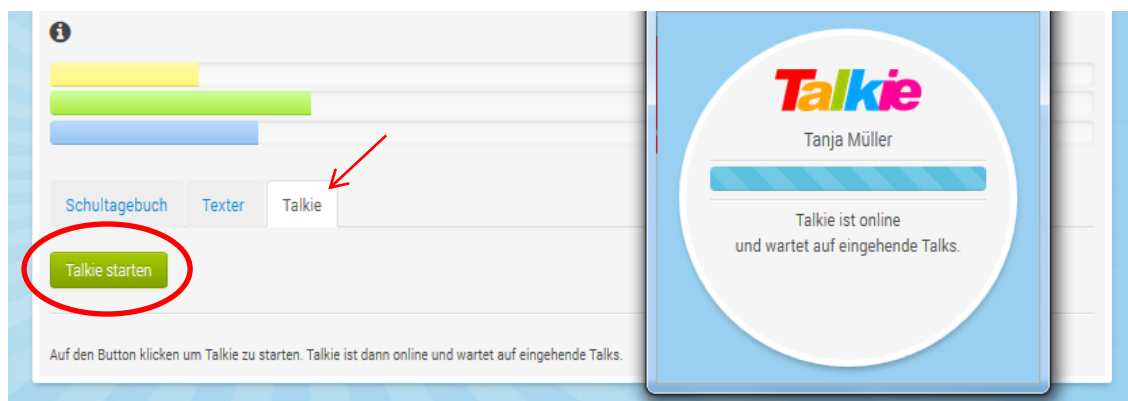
Schultagebuch

Texter

Talkie

Talkie starten

Auf den Button klicken um Talkie zu starten. Talkie ist dann online und wartet auf eingehende Talks.

Talkie

Tanja Müller

Talkie ist online
und wartet auf eingehende Talks.